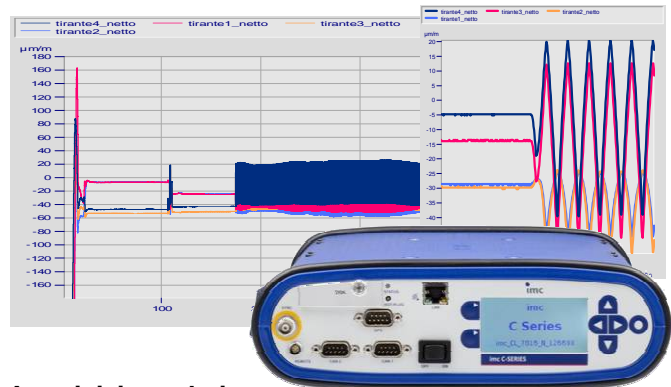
tirante4_netto tirante1_netto tirante3_netto
tirante2_netto

µm/m
180
160
140
120
100
80
60
40
20
0
-20
-40
-60
-80
-100
-120
-140
-160

100

tirante4_netto tirante3_netto tirante2_netto
tirante1_netto

µm/m
20
15
10
5
0
-5
-10
-15
-20
-25
-30
-35
-40

imc
imc
C Series
imc_CL_7015_N_126698
imc C-SERIES